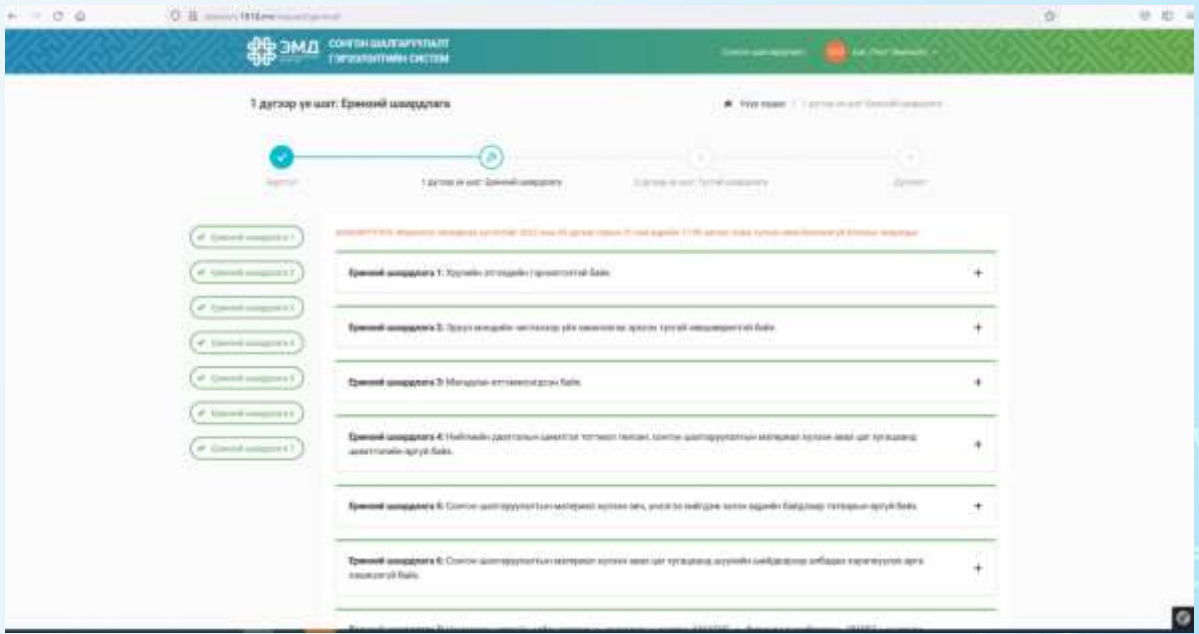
ЭМД СОНГОН ШАЛГАРУУЛАЛТ ГЭРЭЭЛЭЛТИЙН СИСТЕМ

1 дүгээр үе шат: Ерөнхий шаардлага

Бүртгэл
1 дүгээр үе шат: Ерөнхий шаардлага
2 дугаар үе шат: Тусгай шаардлага
Дууссан

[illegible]

Ерөнхий шаардлага 1: Хуулийн этгээдийн гэрчилгээтэй байх.

Ерөнхий шаардлага 2: Эрүүл мэндийн чиглэлээр үйл ажиллагаа эрхлэх тусгай зөвшөөрөлтэй байх.

Ерөнхий шаардлага 3: Магадлан итгэмжлэгдсэн байх.

Ерөнхий шаардлага 4: Нийгмийн даатгалын шимтгэл төлөөгүй төлсөн, сонгон шалгаруулалтын материал хүлээн авах цаг хугацаанд шимтгэлийн өргүй байх.

Ерөнхий шаардлага 5: Сонгон шалгаруулалтын материал хүлээн авч, анхаарч шийдвэр гаргах ашгийн байдлаар татварын өргүй байх.

Ерөнхий шаардлага 6: Сонгон шалгаруулалтын материал хүлээн авах цаг хугацаанд шүүхийн шийдвэрээр хязгаарлалт арга хэмжээтэй байх.